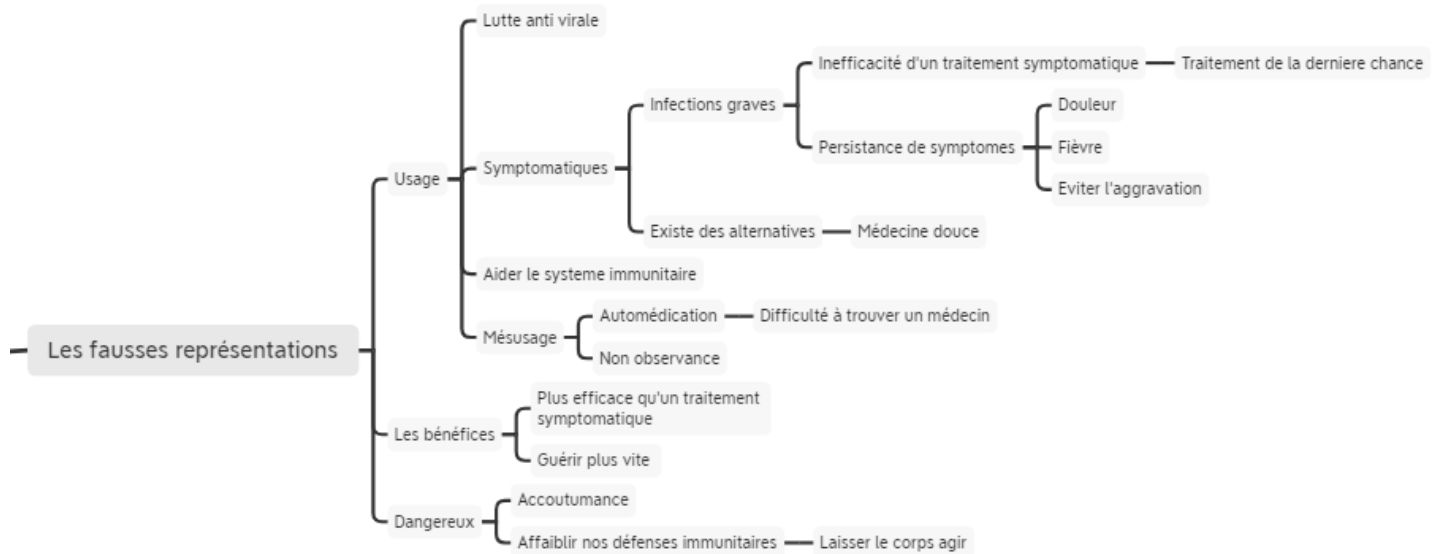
Les fausses représentations

Usage

Lutte anti virale

Symptomatiques

Infections graves

Inefficacité d'un traitement symptomatique

Traitement de la derniere chance

Persistance de symptomes

Douleur

Fièvre

Eviter l'aggravation

Existe des alternatives

Médecine douce

Aider le systeme immunitaire

Mésusage

Automédication

Difficulté à trouver un médecin

Non observance

Les bénéfices

Plus efficace qu'un traitement symptomatique

Guérir plus vite

Dangereux

Accoutumance

Affaiblir nos défenses immunitaires

Laisser le corps agir